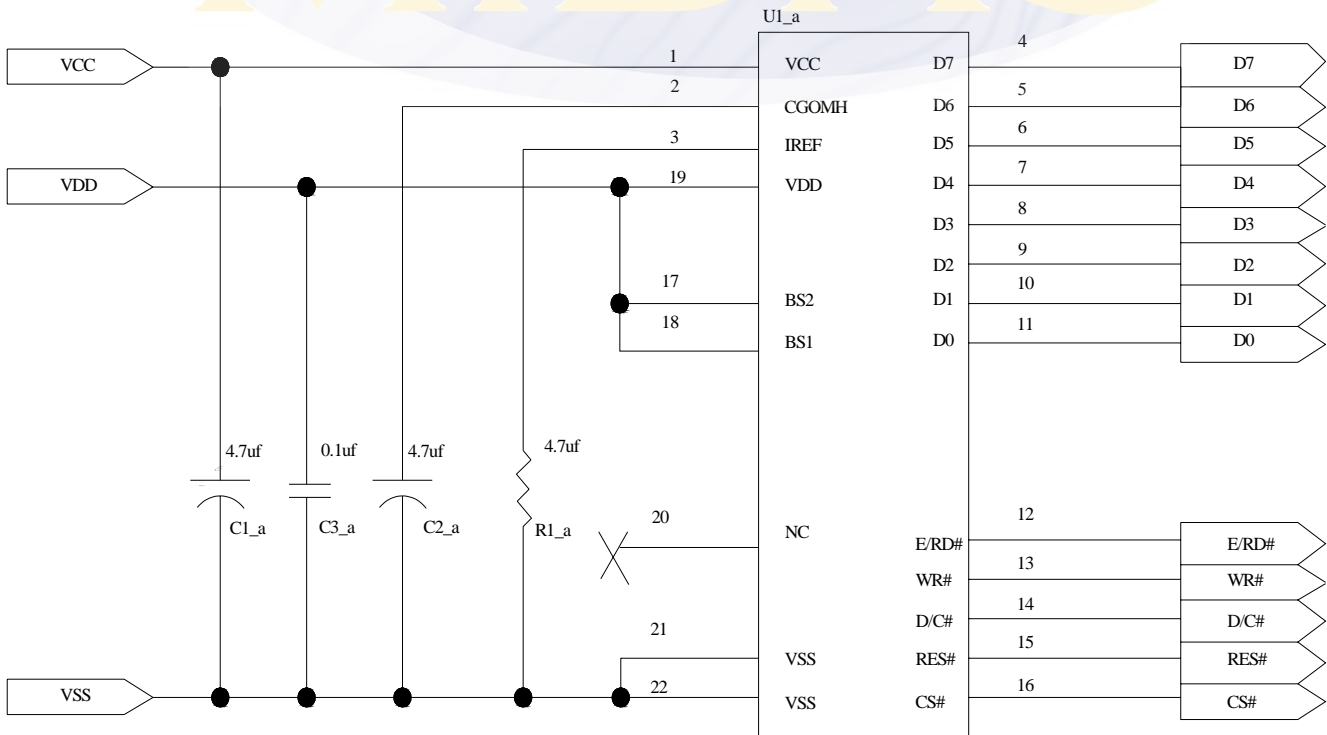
U1_a

VCC
VDD
VSS

1 VCC
2 CGOMH
3 IREF
19 VDD
17 BS2
18 BS1
20 NC
21 VSS
22 VSS

D7 4
D6 5
D5 6
D4 7
D3 8
D2 9
D1 10
D0 11
E/RD# 12
WR# 13
D/C# 14
RES# 15
CS# 16

D7
D6
D5
D4
D3
D2
D1
D0
E/RD#
WR#
D/C#
RES#
CS#

4.7uf
C1_a
0.1uf
C3_a
4.7uf
C2_a
4.7uf
R1_a